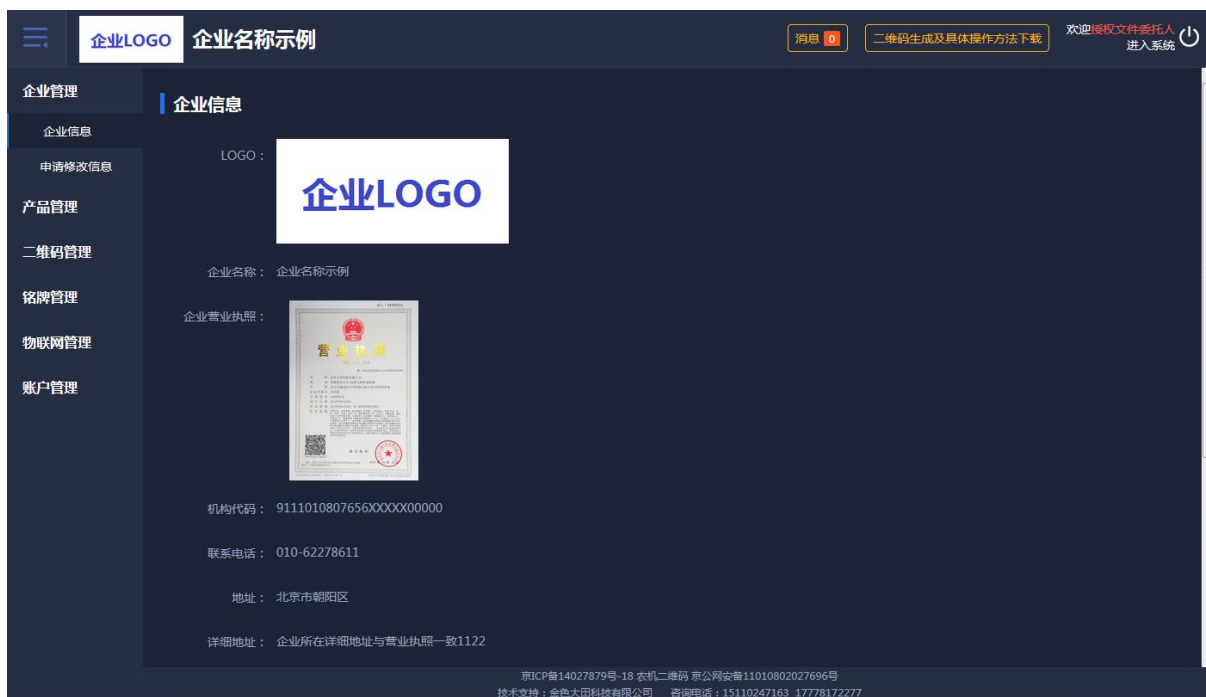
企业LOGO 企业名称示例

消息 0

二维码生成及具体操作方法下载

欢迎授权文件委托人
进入系统

企业管理
企业信息
申请修改信息
产品管理
二维码管理
铭牌管理
物联网管理
账户管理

企业信息

LOGO：

企业LOGO

企业名称： 企业名称示例

企业营业执照：

营业执照

机构代码： 9111010807656XXXXX00000

联系电话： 010-62278611

地址： 北京市朝阳区

详细地址： 企业所在详细地址与营业执照一致1122

京ICP备14027879号-18 农机二维码 京公网安备11010802027696号
技术支持：金色大田科技有限公司 咨询电话：15110247163 17778172277